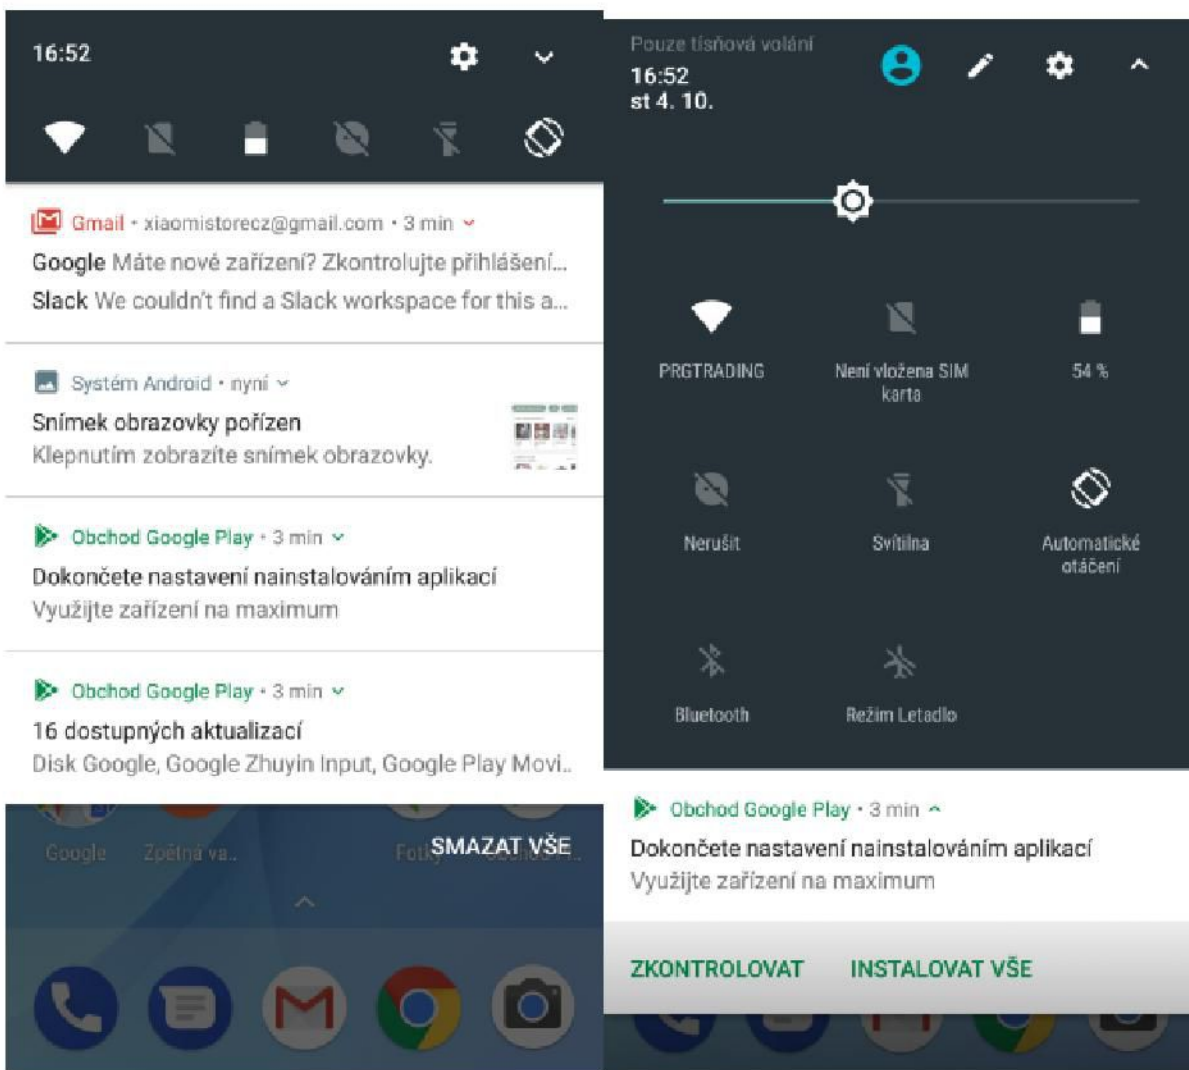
16:52

Gmail • xiaomistorecz@gmail.com • 3 min
Google Máte nové zařízení? Zkontrolujte přihlášení...
Slack We couldn't find a Slack workspace for this a...

Systém Android • nyní
Snímek obrazovky pořízen
Klepnutím zobrazíte snímek obrazovky.

Obchod Google Play • 3 min
Dokončete nastavení nainstalováním aplikací
Využijte zařízení na maximum

Obchod Google Play • 3 min
16 dostupných aktualizací
Disk Google, Google Zhuyin Input, Google Play Movi...

Google Zpětná va.. Fotky Obchod P..
SMAZAT VŠE

Pouze tísňová volání
16:52
st 4. 10.

PRGTRADING
Není vložena SIM karta
54 %
Nerušit
Svítilna
Automatické otáčení
Bluetooth
Režim Letadlo

Obchod Google Play • 3 min
Dokončete nastavení nainstalováním aplikací
Využijte zařízení na maximum

ZKONTROLOVAT INSTALOVAT VŠE